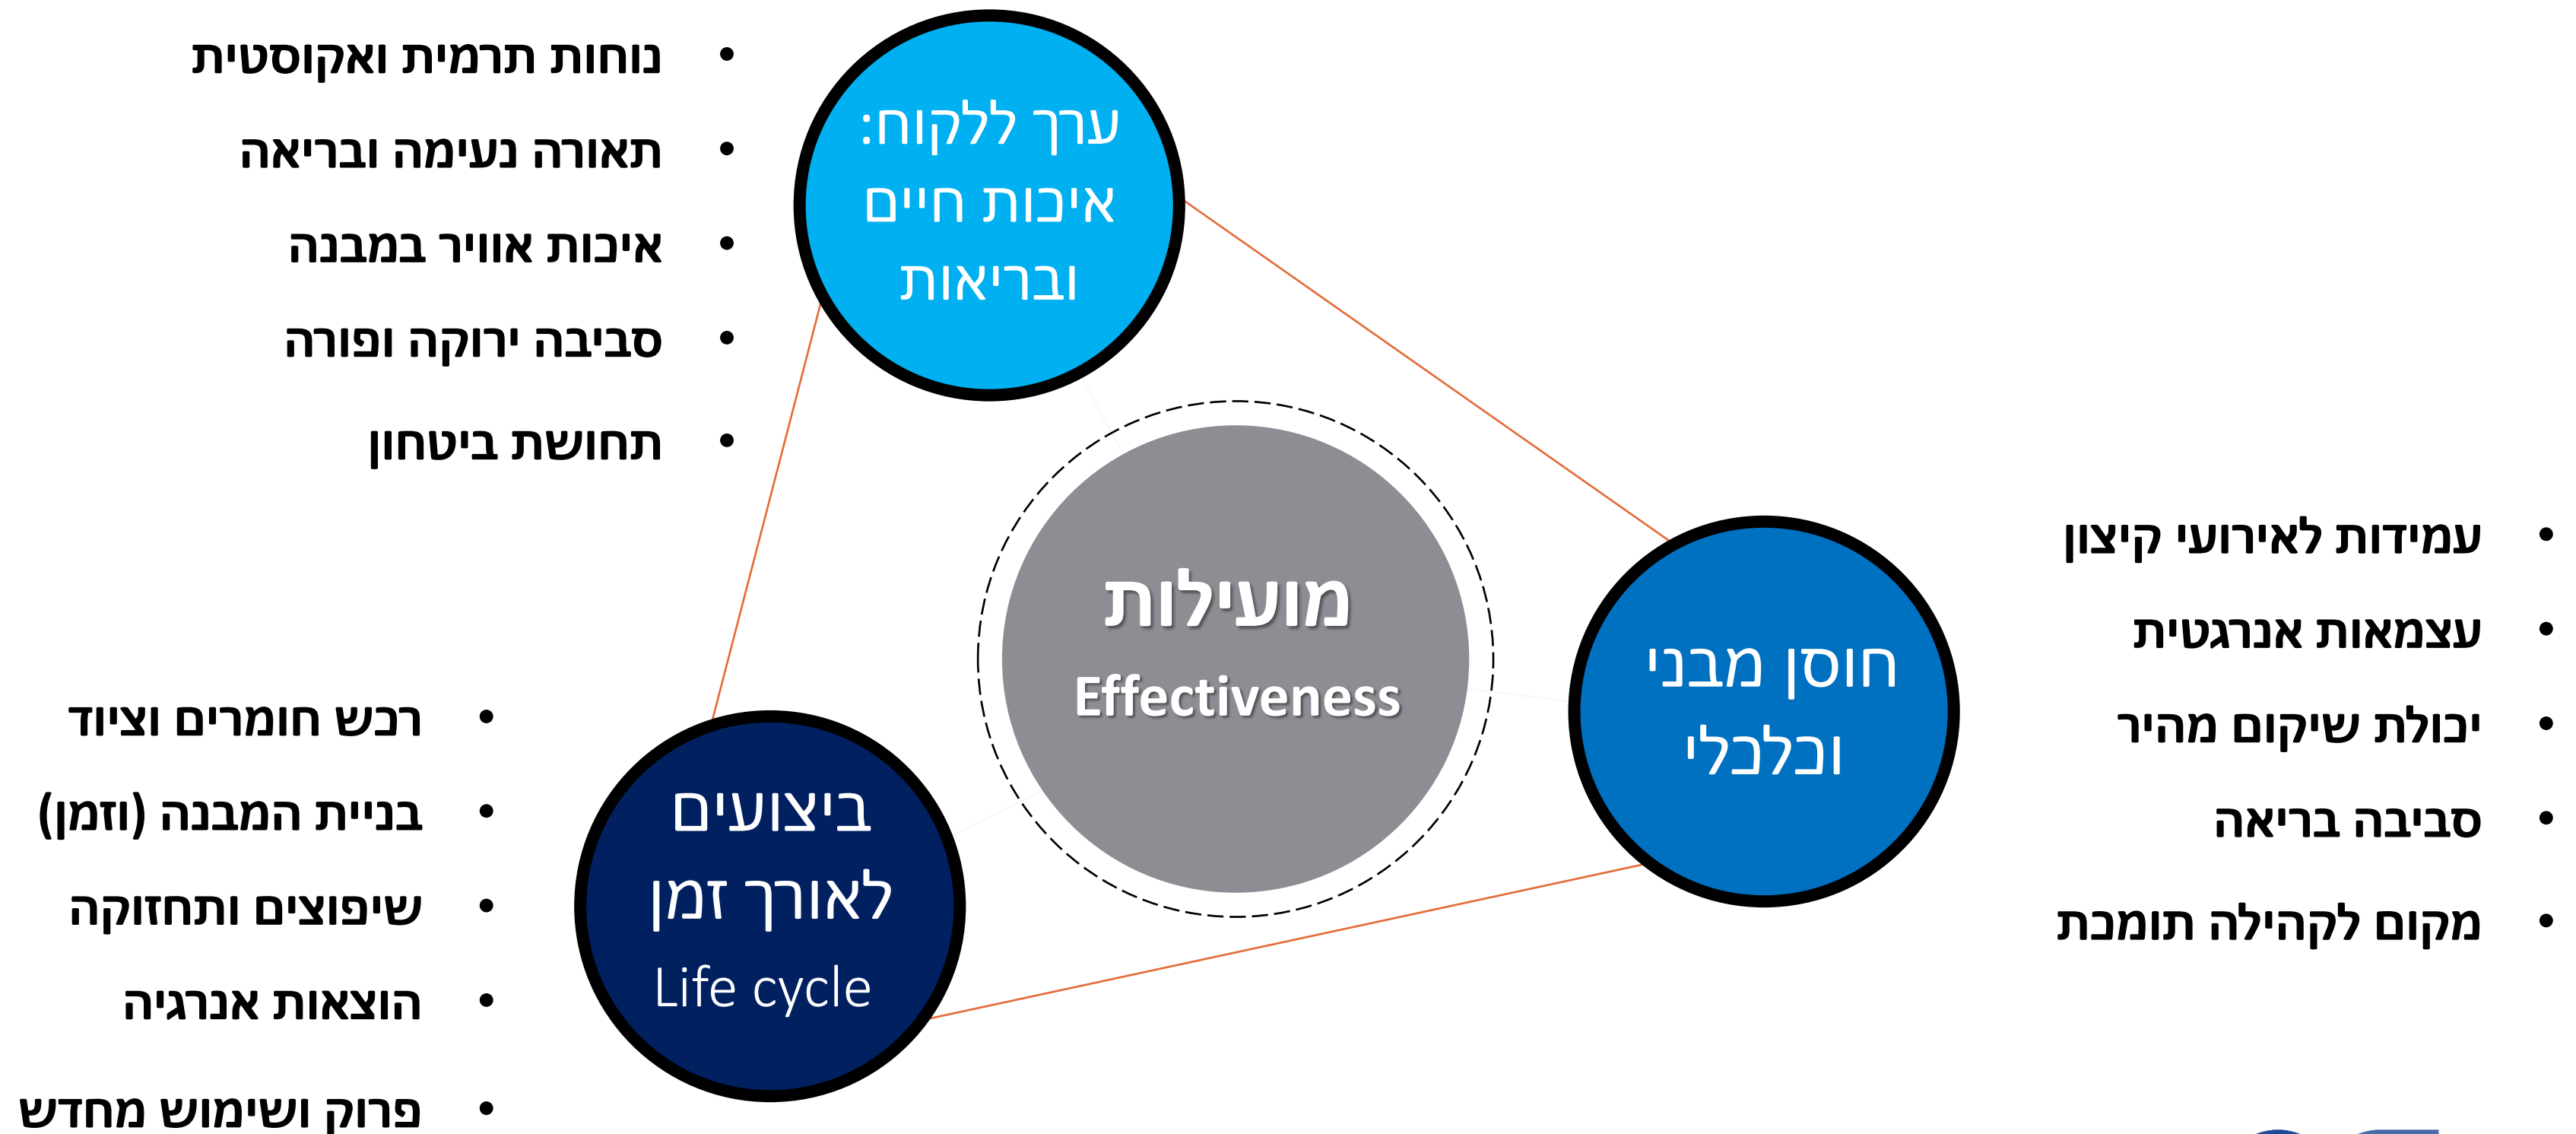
• נוחות תרמית ואקוסטית
• תאורה נעימה ובריאה
• איכות אוויר במבנה
• סביבה ירוקה ופורה
• תחושת ביטחון

ערך ללקוח: איכות חיים ובריאות

מועילות
Effectiveness

• עמידות לאירועי קיצון
• עצמאות אנרגטית
• יכולת שיקום מהיר
• סביבה בריאה
• מקום לקהילה תומכת

חוסן מבני וכלכלי

• רכש חומרים וציוד
• בניית המבנה (וזמן)
• שיפוצים ותחזוקה
• הוצאות אנרגיה
• פרוק ושימוש מחדש

ביצועים לאורך זמן
Life cycle